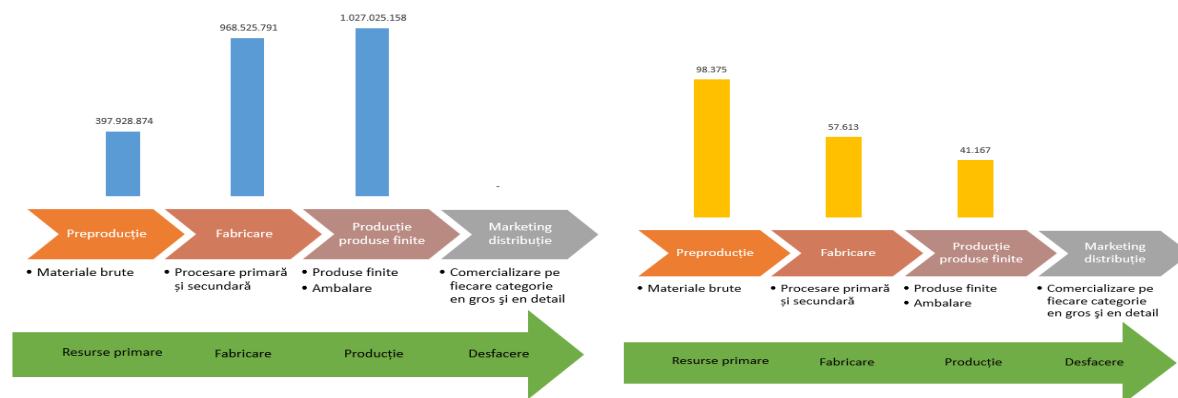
397.928.874

968.525.791

1.027.025.158

-

Preproducție

Fabricare

Producție produse finite

Marketing distribuție

• Materiale brute

• Procesare primară și secundară

• Produse finite
• Ambalare

• Comercializare pe fiecare categorie en gros și en detail

Resurse primare

Fabricare

Producție

Desfacere

98.375

57.613

41.167

Preproducție

Fabricare

Producție produse finite

Marketing distribuție

• Materiale brute

• Procesare primară și secundară

• Produse finite
• Ambalare

• Comercializare pe fiecare categorie en gros și en detail

Resurse primare

Fabricare

Producție

Desfacere